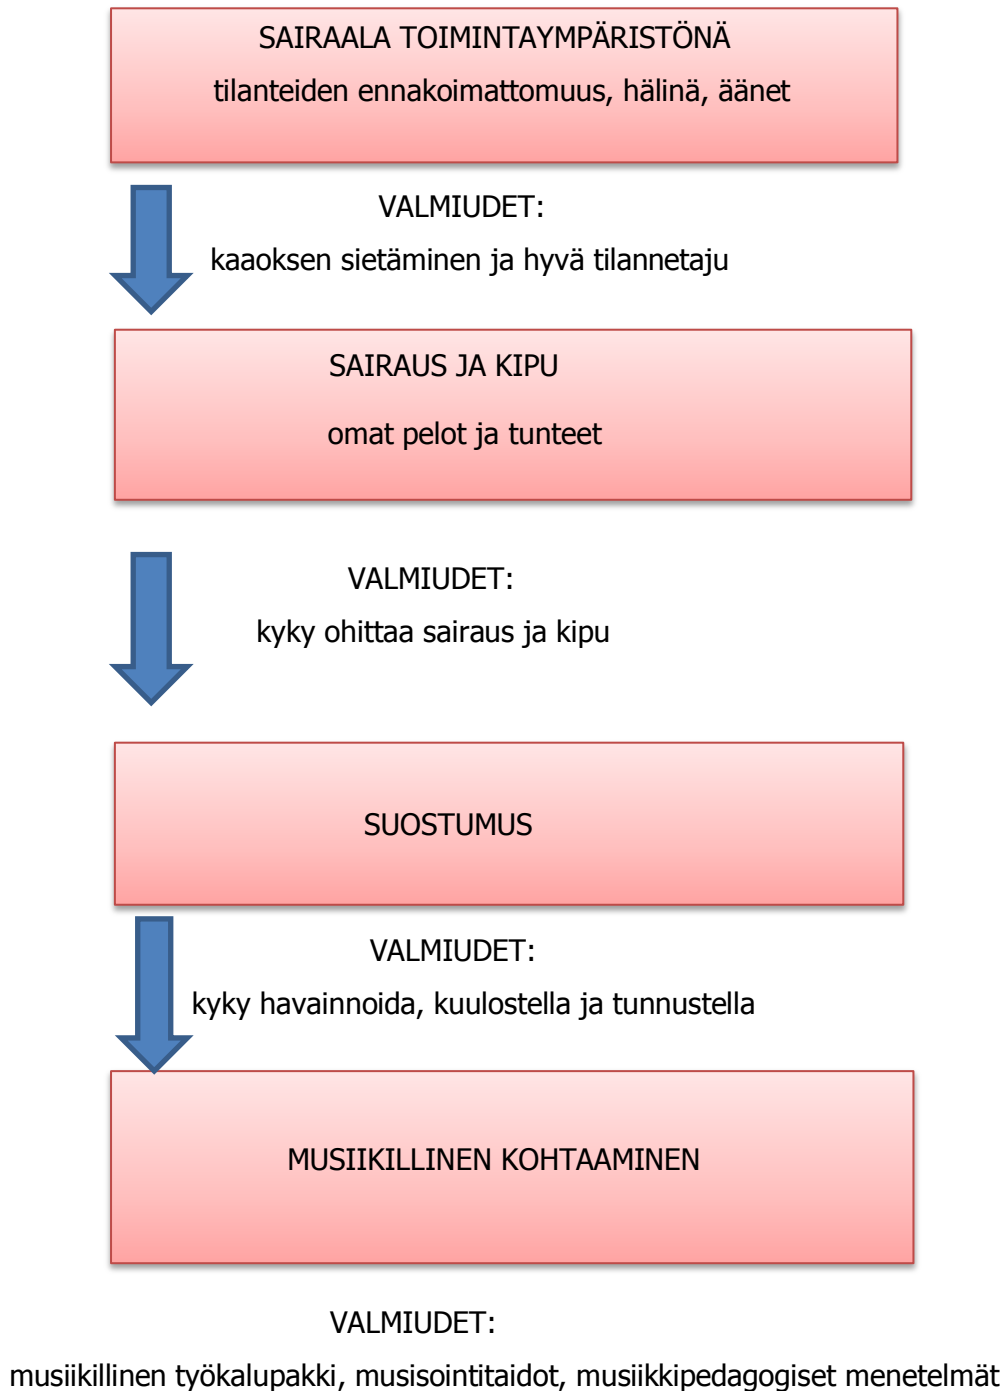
SAIRAALA TOIMINTAYMPÄRISTÖNÄ

tilanteiden ennakoimattomuus, hälinä, äänet

VALMIUDET:

kaaoksen sietäminen ja hyvä tilannetaju

SAIRAUS JA KIPU

omat pelot ja tunteet

VALMIUDET:

kyky ohittaa sairaus ja kipu

SUOSTUMUS

VALMIUDET:

kyky havainnoida, kuulostella ja tunnustella

MUSIIKILLINEN KOHTAAMINEN

VALMIUDET:

musiikillinen työkalupakki, musisointitaidot, musiikkipedagogiset menetelmät